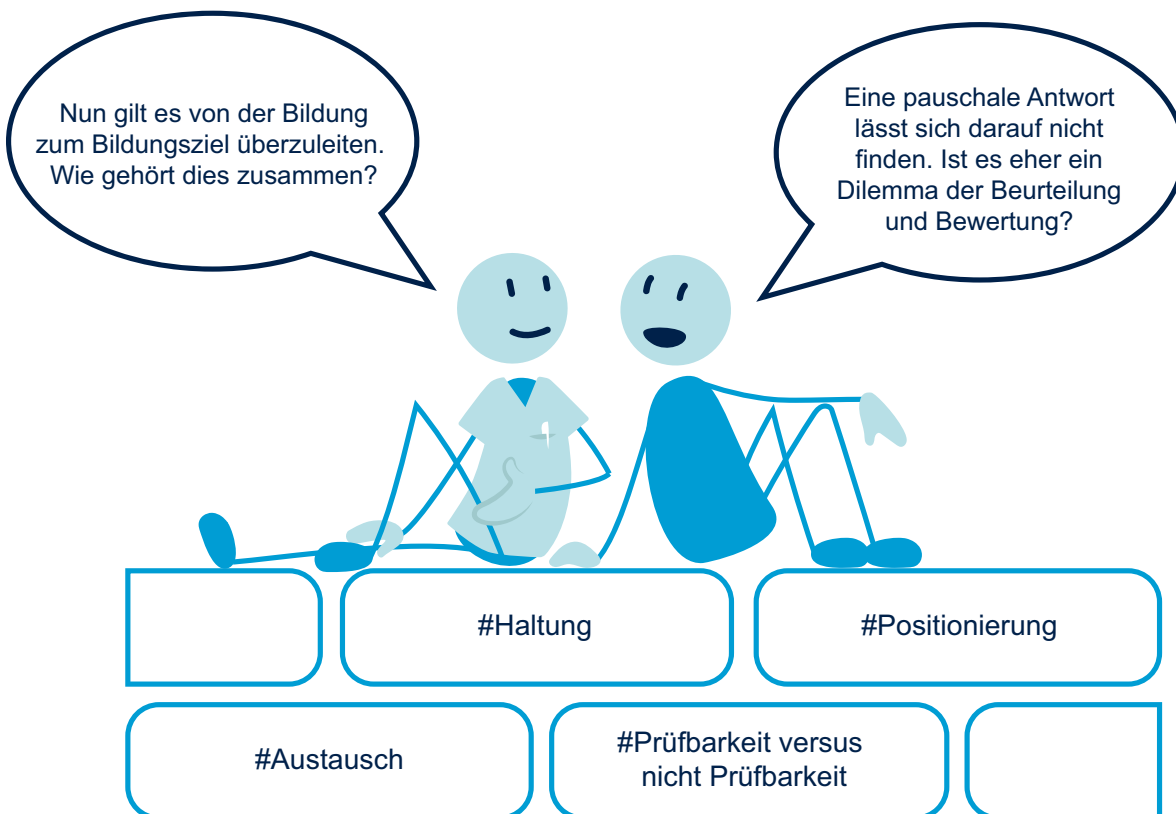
Nun gilt es von der Bildung zum Bildungsziel überzuleiten. Wie gehört dies zusammen?

Eine pauschale Antwort lässt sich darauf nicht finden. Ist es eher ein Dilemma der Beurteilung und Bewertung?

#Haltung

#Positionierung

#Austausch

#Prüfbarkeit versus nicht Prüfbarkeit